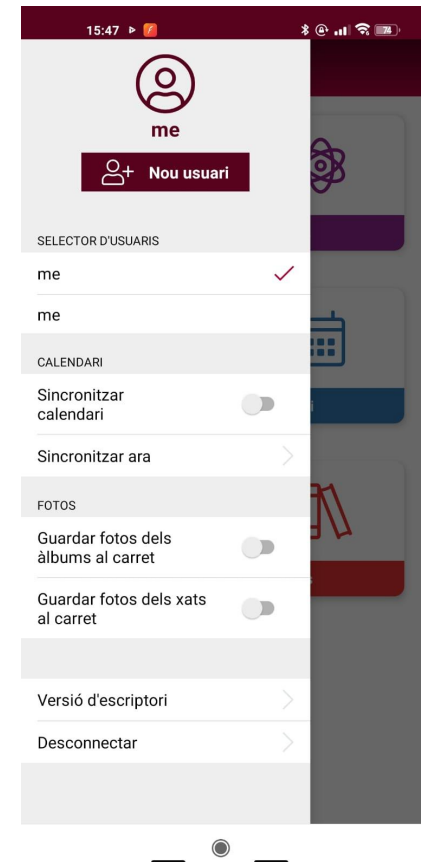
15:47

me

Nou usuari

SELECTOR D'USUARIS

me

me

CALENDARI

Sincronitzar calendari

Sincronitzar ara

FOTOS

Guardar fotos dels àlbums al carret

Guardar fotos dels xats al carret

Versió d'escriptori

Desconnectar